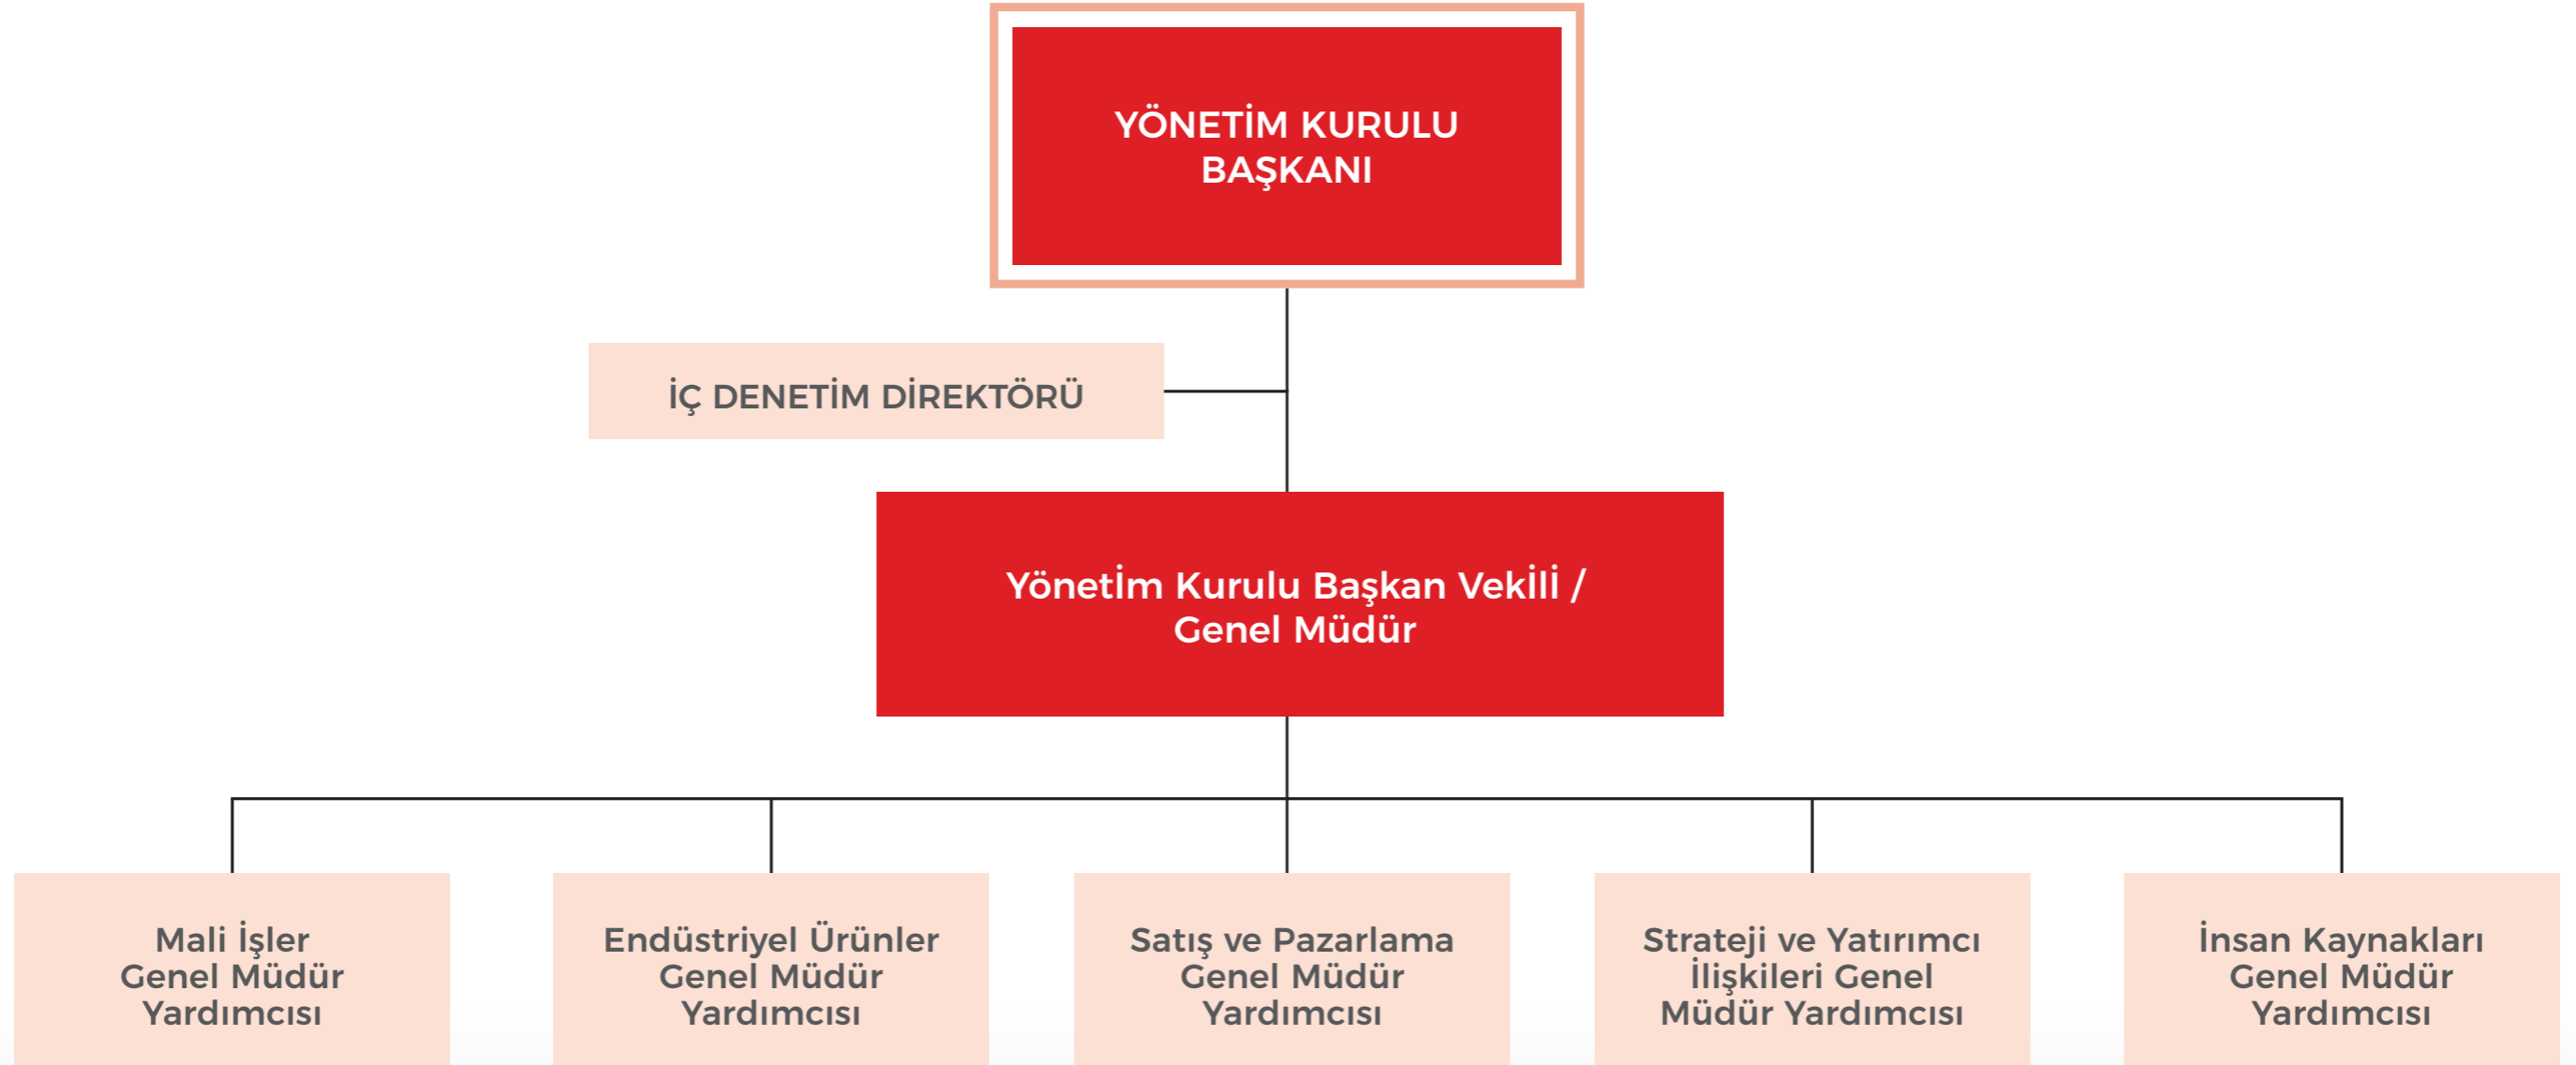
YÖNETİM KURULU BAŞKANI

İÇ DENETİM DİREKTÖRÜ

Yönetim Kurulu Başkan Vekili / Genel Müdür

Mali İşler Genel Müdür Yardımcısı

Endüstriyel Ürünler Genel Müdür Yardımcısı

Satış ve Pazarlama Genel Müdür Yardımcısı

Strateji ve Yatırımcı İlişkileri Genel Müdür Yardımcısı

İnsan Kaynakları Genel Müdür Yardımcısı